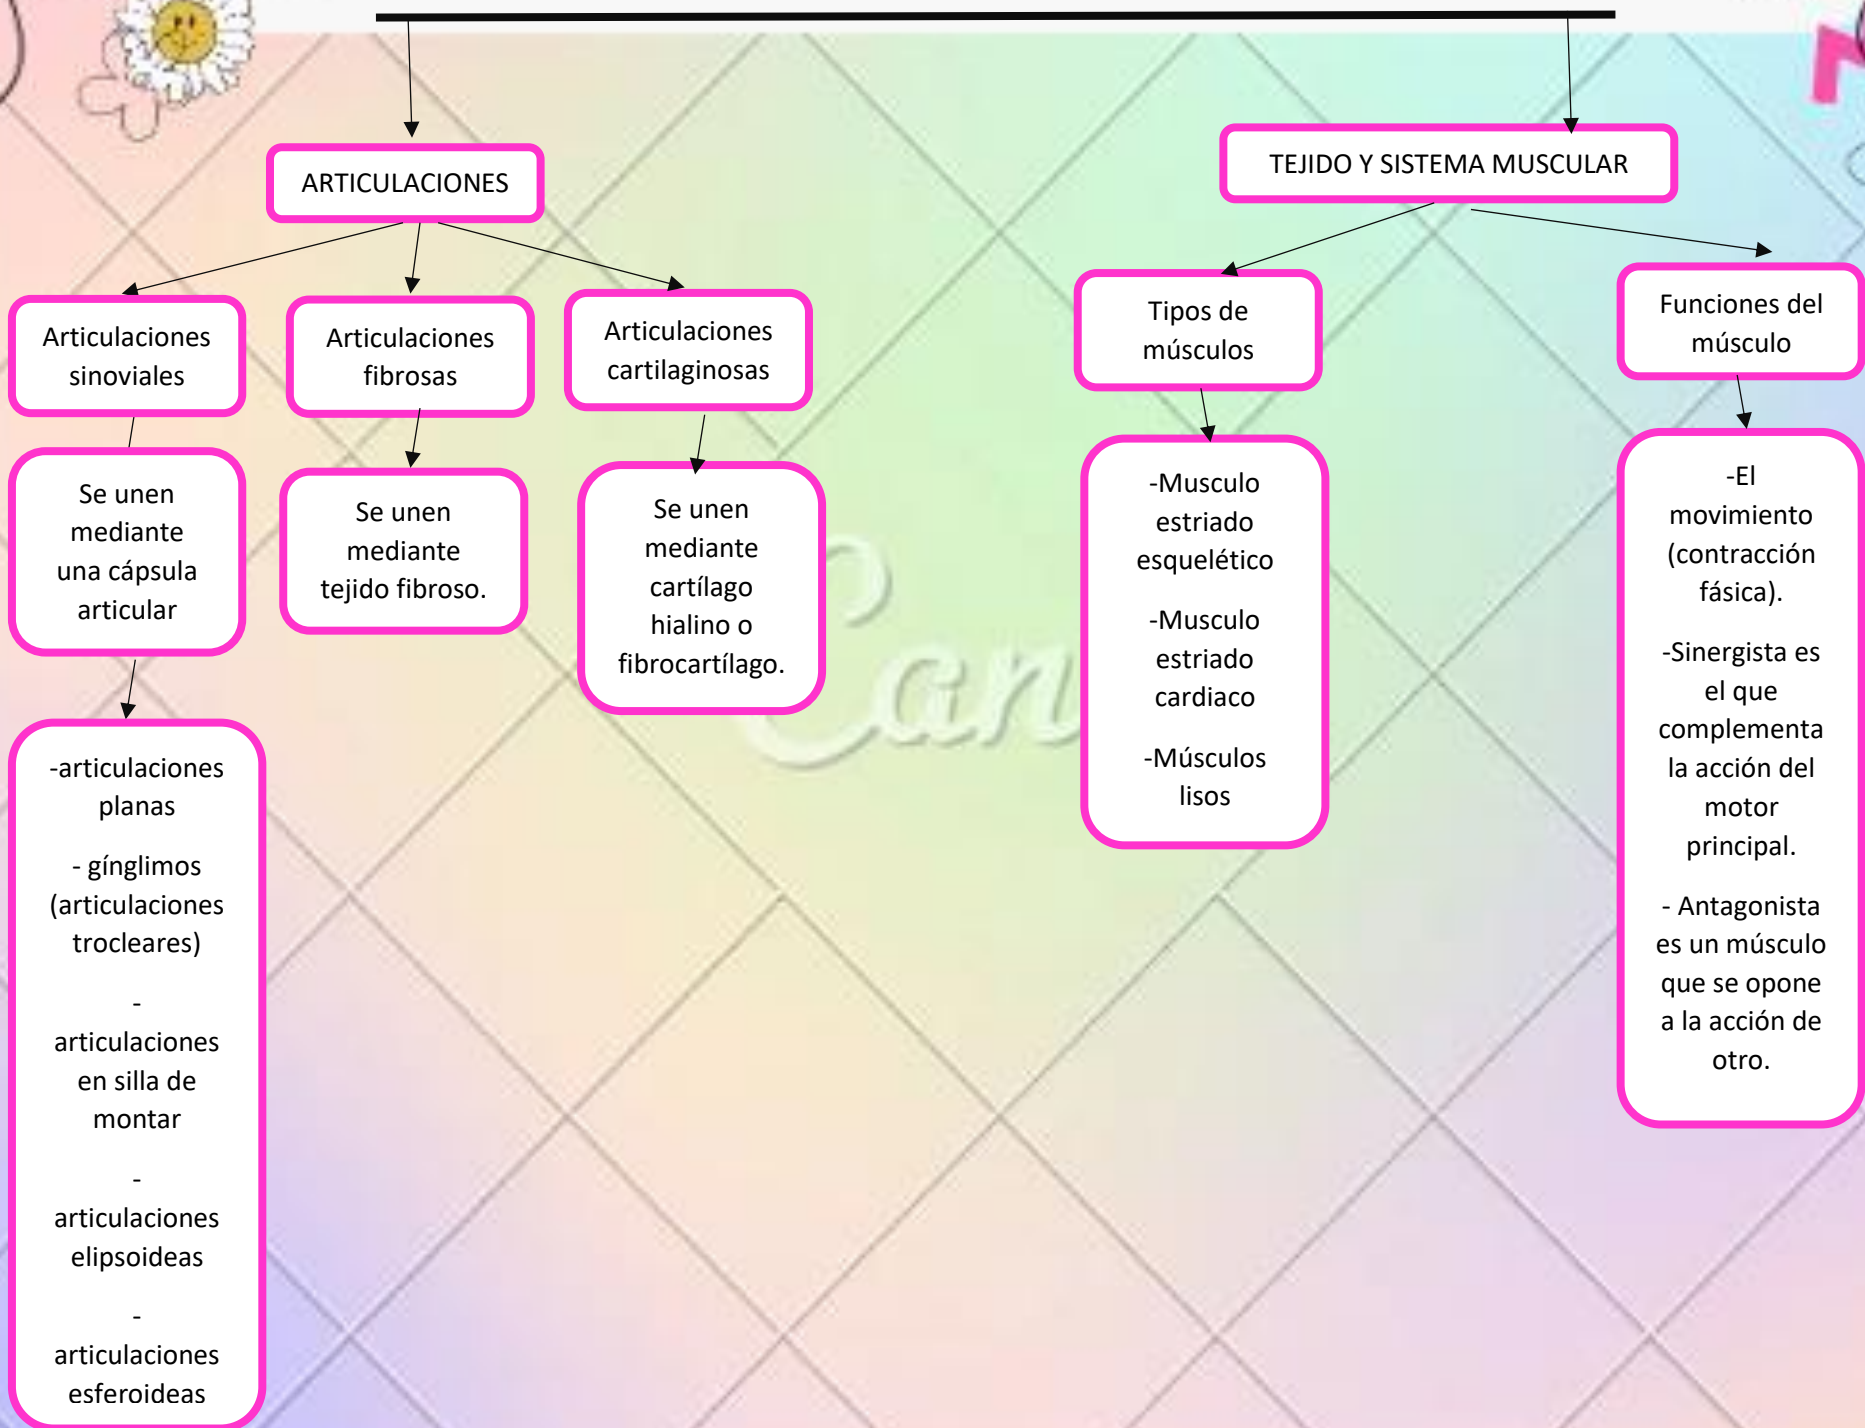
ARTICULACIONES

TEJIDO Y SISTEMA MUSCULAR

Articulaciones sinoviales

Articulaciones fibrosas

Articulaciones cartilaginosas

Tipos de músculos

Funciones del músculo

Se unen mediante una cápsula articular

Se unen mediante tejido fibroso.

Se unen mediante cartílago hialino o fibrocartílago.

-Musculo estriado esquelético

-Musculo estriado cardiaco

-Músculos lisos

-El movimiento (contracción fásica).

-Sinergista es el que complementa la acción del motor principal.

- Antagonista es un músculo que se opone a la acción de otro.

-articulaciones planas

- gínglimos (articulaciones trocleares)

- articulaciones en silla de montar

- articulaciones elipsoideas

- articulaciones esferoideas